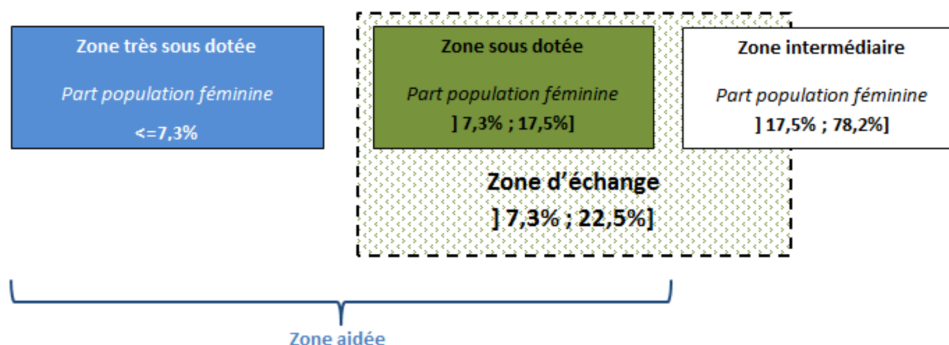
Zone très sous dotée

Part population féminine

<=7,3%

Zone sous dotée

Part population féminine

] 7,3% ; 17,5%]

Zone intermédiaire

Part population féminine

] 17,5% ; 78,2%]

Zone d’échange

] 7,3% ; 22,5%]

Zone aidée